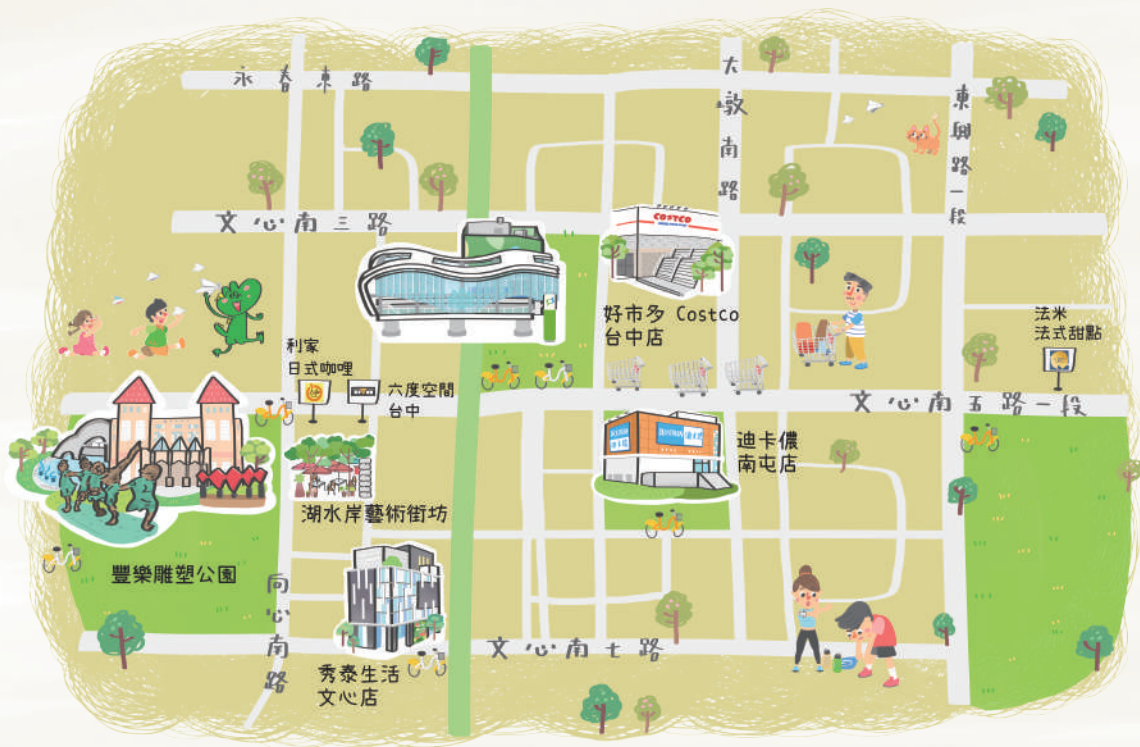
永春東路

大墩南路

東興路一段

文心南三路

COSTCO

好市多 Costco
台中店

法米
法式甜點

利家
日式咖哩

六度空間
台中

文心南五路一段

DECATHLON 迪卡儂

迪卡儂
南屯店

湖水岸藝術街坊

豐樂雕塑公園

向心南路

文心南七路

秀泰生活
文心店